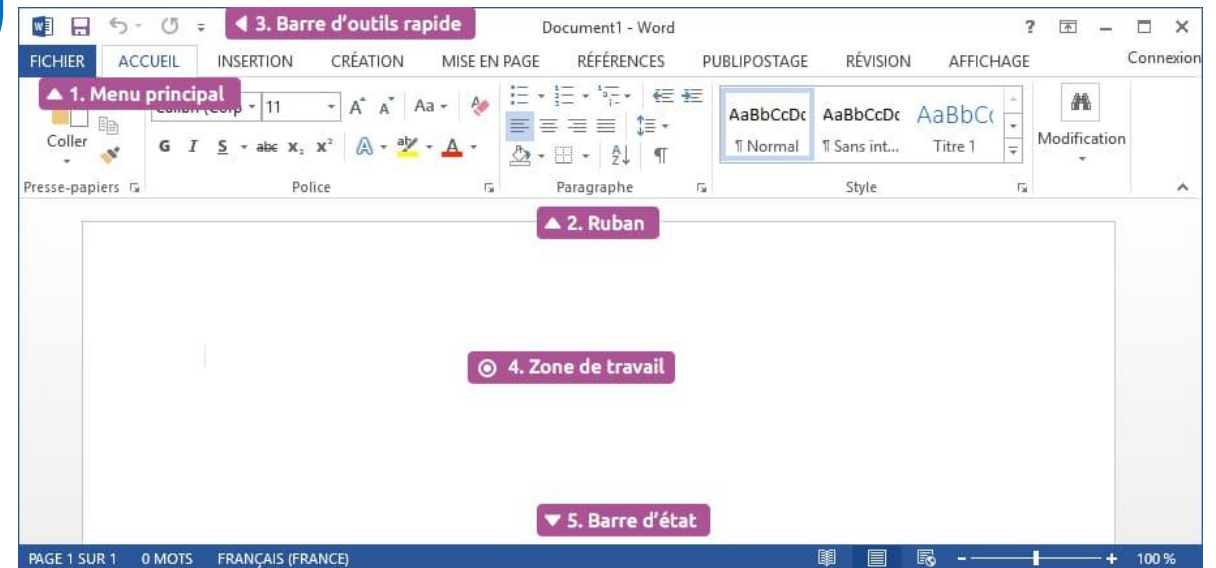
◀ 3. Barre d'outils rapide

Document1 - Word

? – □ ×

FICHIER ACCUEIL INSERTION CRÉATION MISE EN PAGE RÉFÉRENCES PUBLIPOSTAGE RÉVISION AFFICHAGE Connexion

▲ 1. Menu principal

Coller

11

Aa

G I S abc $x_2$ $x^2$

AaBbCcDc AaBbCcDc AaBbC

¶ Normal ¶ Sans int... Titre 1

Modification

Presse-papiers Police Paragraphe Style

▲ 2. Ruban

4. Zone de travail

▼ 5. Barre d'état

PAGE 1 SUR 1 0 MOTS FRANÇAIS (FRANCE) 100 %